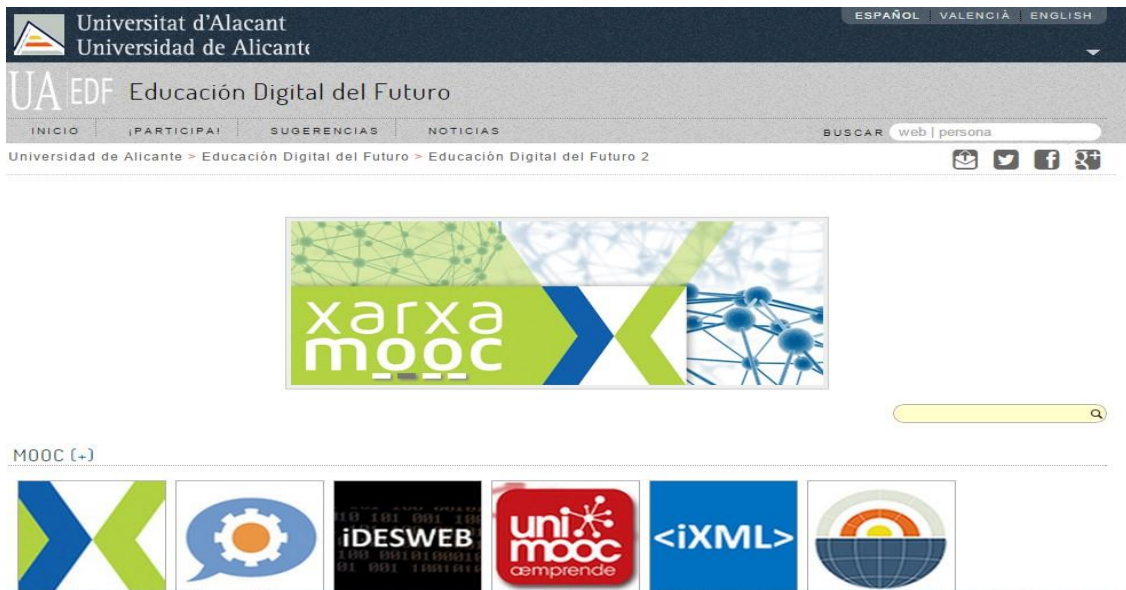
Universitat d'Alacant
Universidad de Alicante

ESPAÑOL | VALENCIÀ | ENGLISH

UA EDF Educación Digital del Futuro

INICIO | ¡PARTICIPA! | SUGERENCIAS | NOTICIAS

BUSCAR web | persona

Universidad de Alicante > Educación Digital del Futuro > Educación Digital del Futuro 2

xarxa mooc

MOOC (+)

iDESWEB

uni mooc aemprende

<iXML>